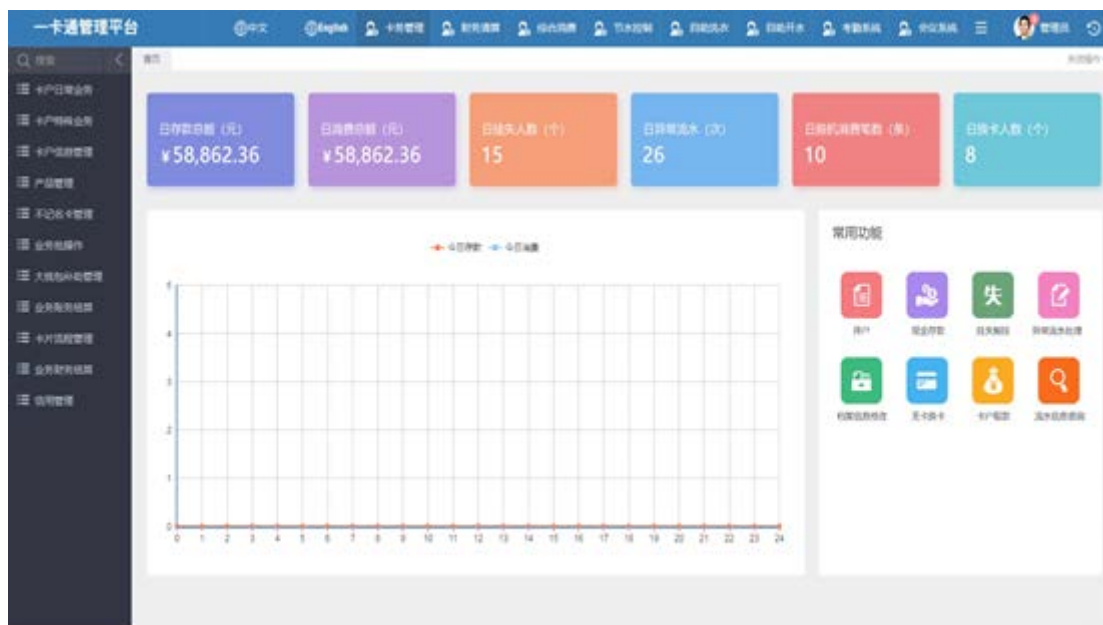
一卡通管理平台

中文 English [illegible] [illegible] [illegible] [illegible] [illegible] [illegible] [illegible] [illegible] 管理员

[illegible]

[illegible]
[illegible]
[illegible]
产品管理
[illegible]
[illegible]
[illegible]
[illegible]
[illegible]
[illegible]
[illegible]

首页

日存款总额（元）
¥58,862.36

日消费总额（元）
¥58,862.36

日挂失人数（个）
15

日异常流水（次）
26

日脱机消费笔数（条）
10

日换卡人数（个）
8

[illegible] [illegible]

5
4
3
2
1
0
0 1 2 3 4 5 6 7 8 9 10 11 12 13 14 15 16 17 18 19 20 21 22 23 24

常用功能

开户 现金存款 挂失解挂 异常流水处理
档案信息修改 无卡换卡 卡户退款 流水信息查询